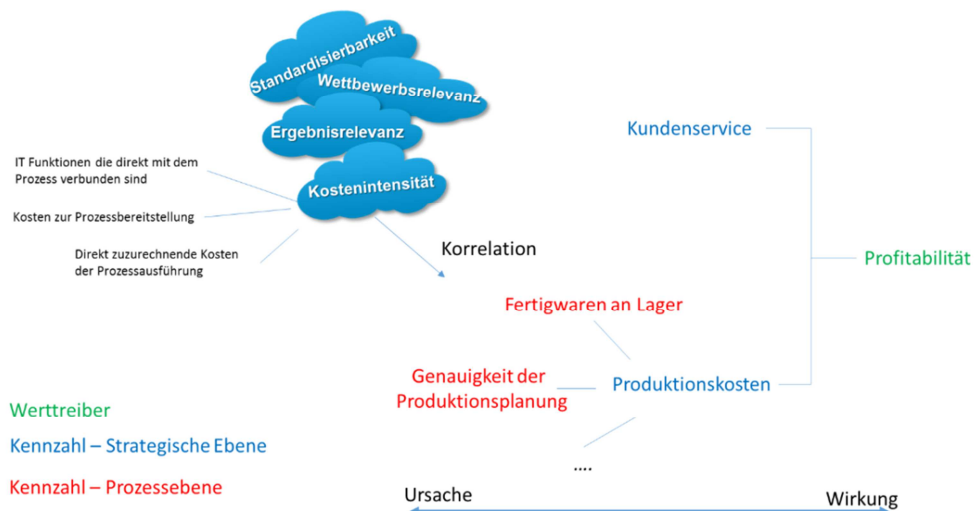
Standardisierbarkeit
Wettbewerbsrelevanz
Ergebnisrelevanz
Kostenintensität

IT Funktionen die direkt mit dem Prozess verbunden sind

Kosten zur Prozessbereitstellung

Direkt zuzurechnende Kosten der Prozessausführung

Korrelation

Kundenservice

Profitabilität

Fertigwaren an Lager

Genauigkeit der Produktionsplanung

Produktionskosten

....

Werttreiber

Kennzahl – Strategische Ebene

Kennzahl – Prozessebene

Ursache

Wirkung